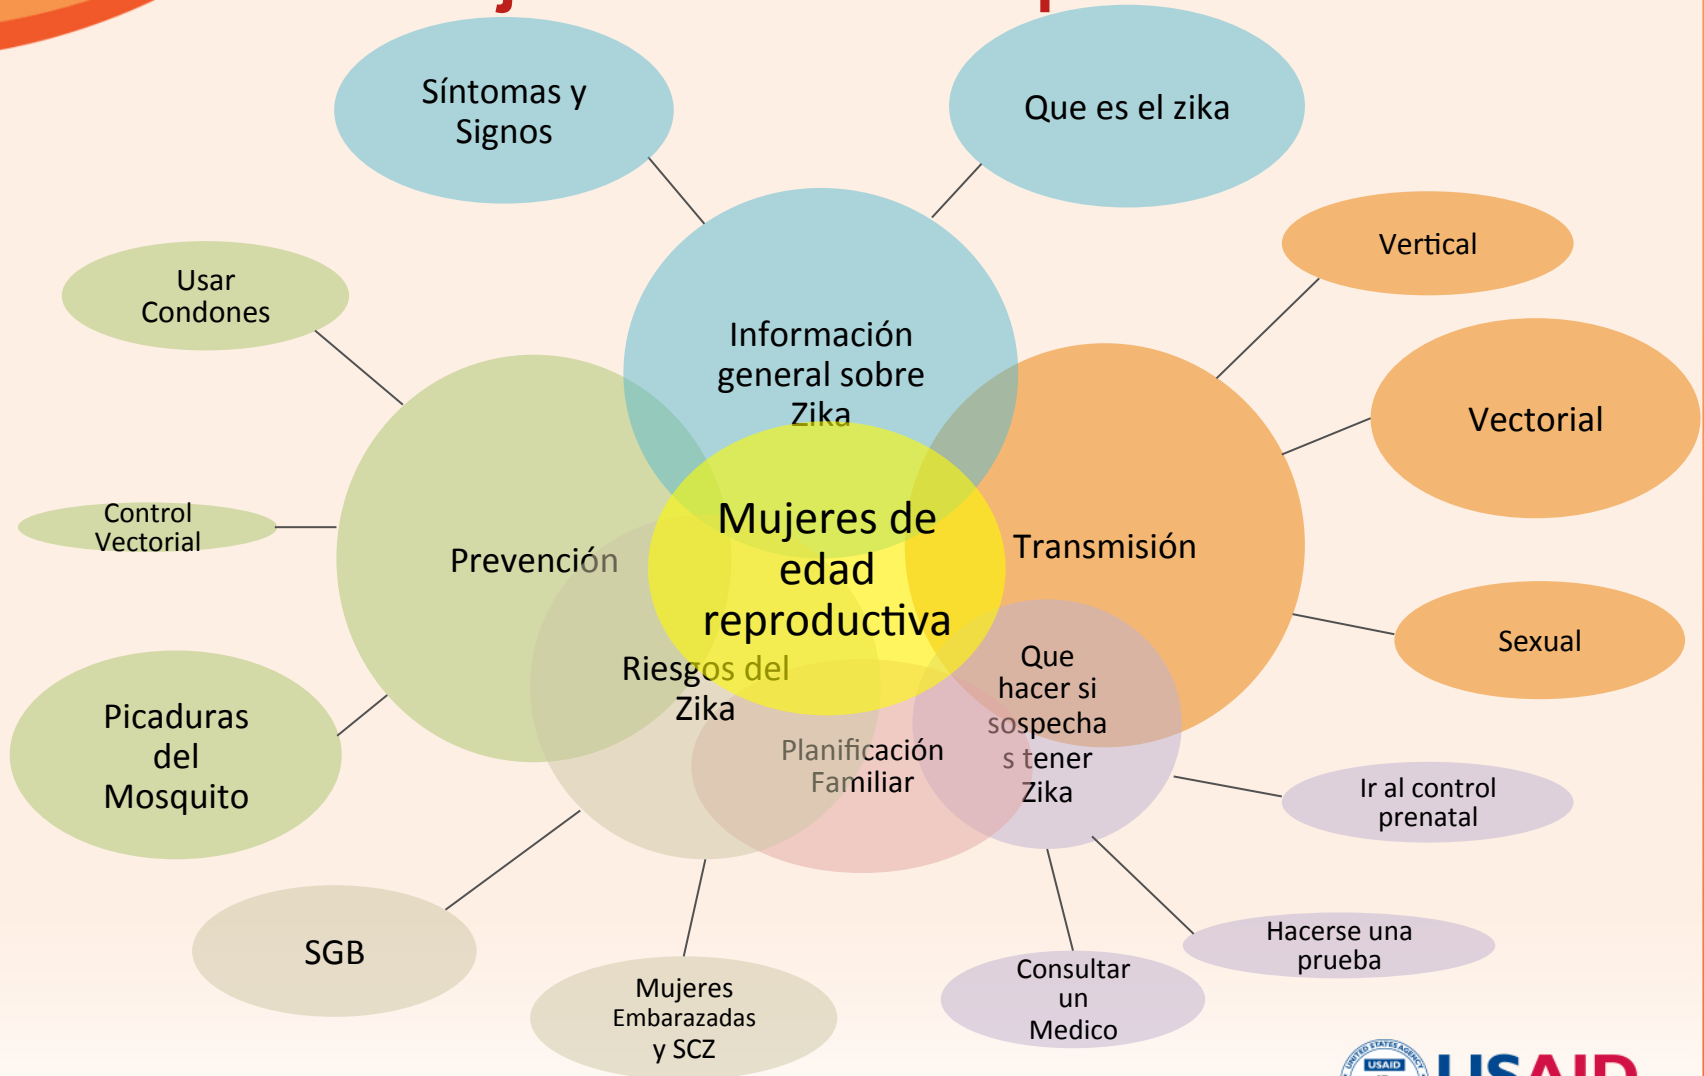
Síntomas y Signos

Que es el zika

Vertical

Usar Condones

Información general sobre Zika

Vectorial

Control Vectorial

Prevención

Mujeres de edad reproductiva

Transmisión

Sexual

Riesgos del Zika

Que hacer si sospechas tener Zika

Picaduras del Mosquito

Planificación Familiar

Ir al control prenatal

Hacerse una prueba

SGB

Consultar un Medico

Mujeres Embarazadas y SCZ

USAID